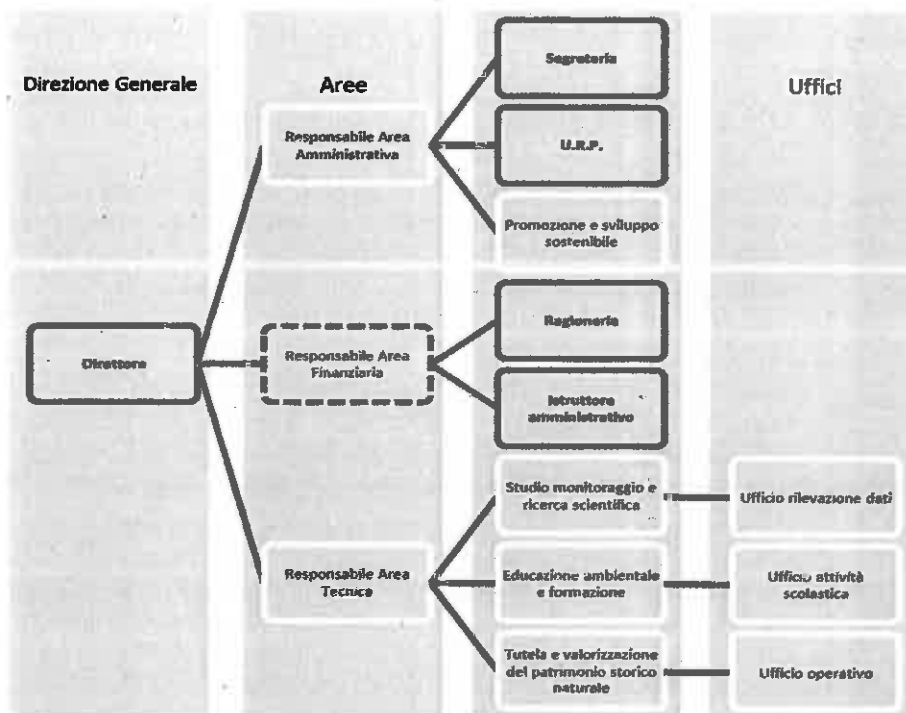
Direzione Generale

Aree

Uffici

Direttore

Responsabile Area Amministrativa

Segreteria

U.R.P.

Promozione e sviluppo sostenibile

Responsabile Area Finanziaria

Ragioneria

Istruttore amministrativo

Responsabile Area Tecnica

Studio monitoraggio e ricerca scientifica

Ufficio rilevazione dati

Educazione ambientale e formazione

Ufficio attività scolastica

Tutela e valorizzazione del patrimonio storico naturale

Ufficio operativo